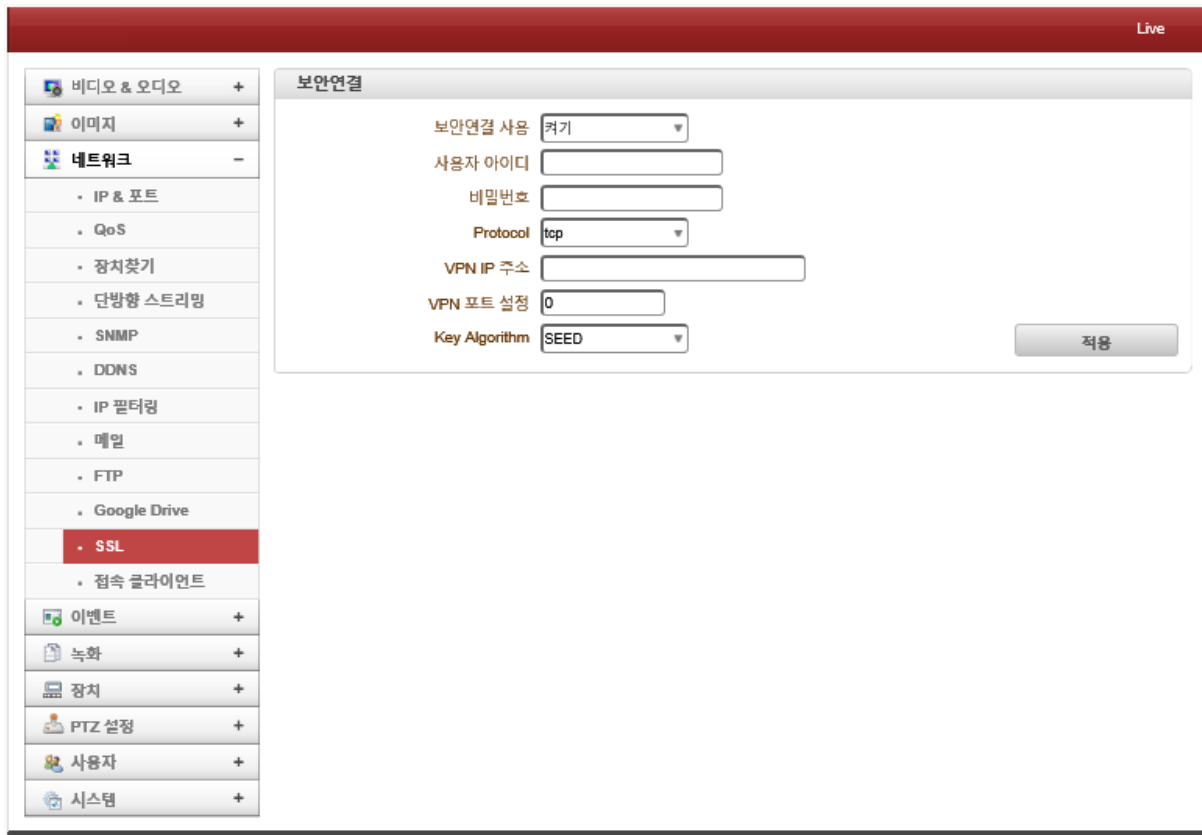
Live

비디오 & 오디오 +
이미지 +
네트워크 −
- IP & 포트
- QoS
- 장치찾기
- 단방향 스트리밍
- SNMP
- DDNS
- IP 필터링
- 메일
- FTP
- Google Drive
- SSL
- 접속 클라이언트
이벤트 +
녹화 +
장치 +
PTZ 설정 +
사용자 +
시스템 +

보안연결

보안연결 사용 켜기
사용자 아이디
비밀번호
Protocol tcp
VPN IP 주소
VPN 포트 설정 0
Key Algorithm SEED

적용